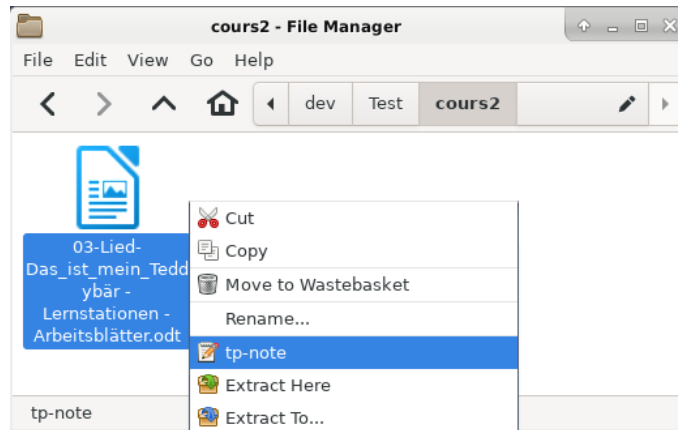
cours2 - File Manager

File Edit View Go Help

dev Test cours2

03-Lied-Das_ist_mein_Teddybär - Lernstationen - Arbeitsblätter.odt

Cut
Copy
Move to Wastebasket
Rename...
tp-note
Extract Here
Extract To...

tp-note